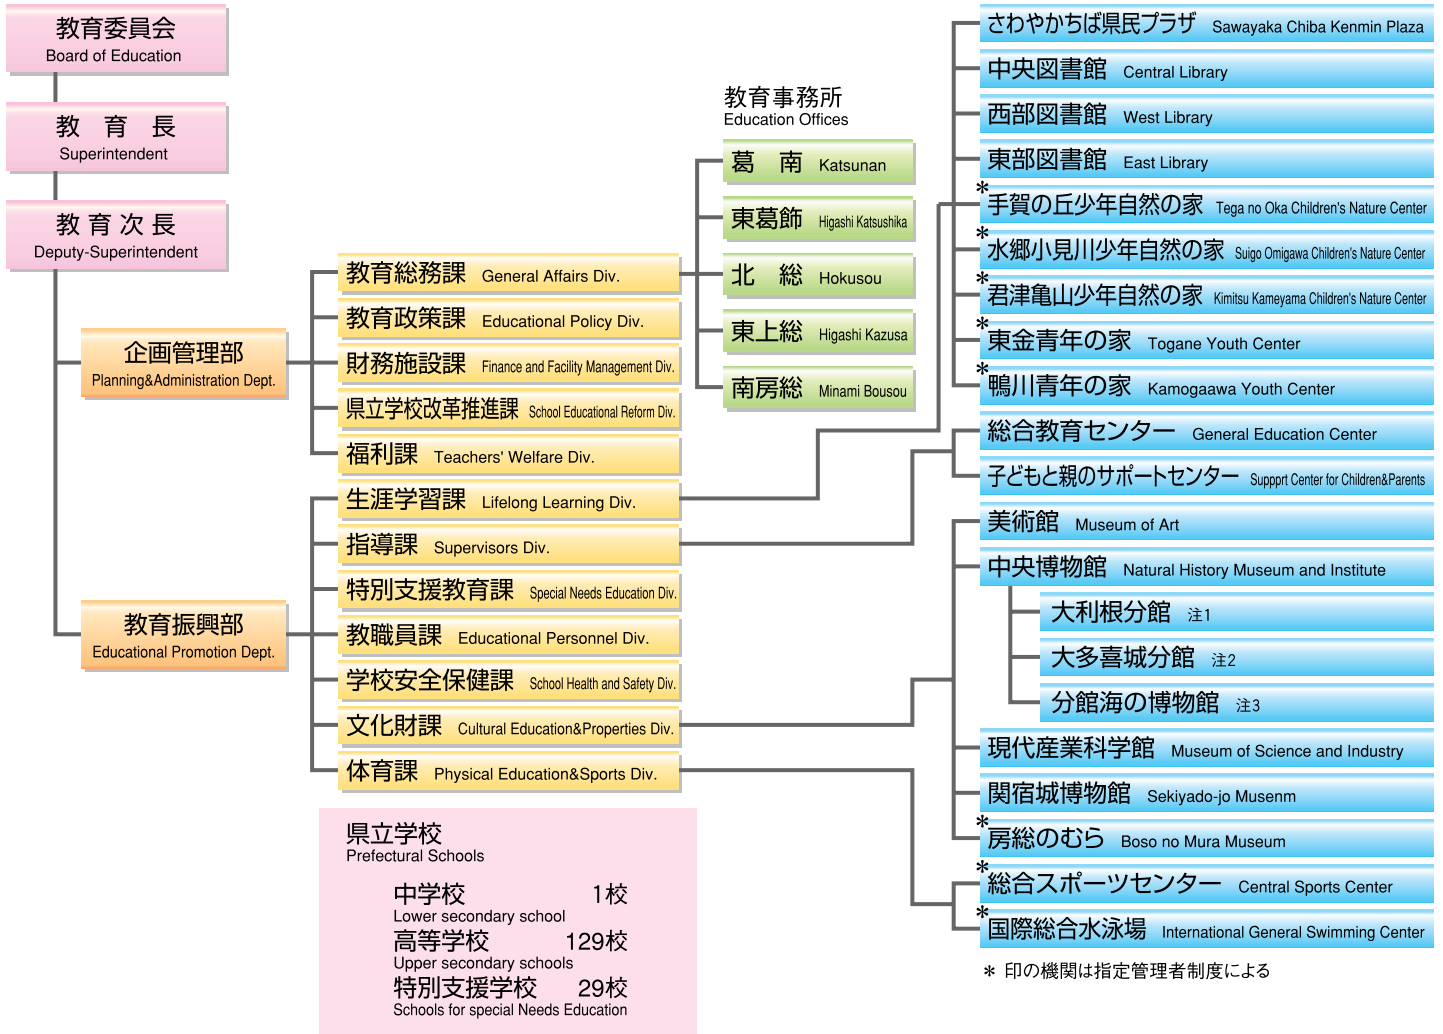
教育委員会
Board of Education

教 育 長
Superintendent

教 育 次 長
Deputy-Superintendent

企画管理部
Planning&Administration Dept.

教育振興部
Educational Promotion Dept.

教育総務課 General Affairs Div.
教育政策課 Educational Policy Div.
財務施設課 Finance and Facility Management Div.
県立学校改革推進課 School Educational Reform Div.
福利課 Teachers' Welfare Div.
生涯学習課 Lifelong Learning Div.
指導課 Supervisors Div.
特別支援教育課 Special Needs Education Div.
教職員課 Educational Personnel Div.
学校安全保健課 School Health and Safety Div.
文化財課 Cultural Education&Properties Div.
体育課 Physical Education&Sports Div.

教育事務所
Education Offices
葛 南 Katsunan
東葛飾 Higashi Katsushika
北 総 Hokusou
東上総 Higashi Kazusa
南房総 Minami Bousou

県立学校
Prefectural Schools
中学校 1校
Lower secondary school
高等学校 129校
Upper secondary schools
特別支援学校 29校
Schools for special Needs Education

さわやかちば県民プラザ Sawayaka Chiba Kenmin Plaza
中央図書館 Central Library
西部図書館 West Library
東部図書館 East Library
*手賀の丘少年自然の家 Tega no Oka Children's Nature Center
*水郷小見川少年自然の家 Suigo Omigawa Children's Nature Center
*君津亀山少年自然の家 Kimitsu Kameyama Children's Nature Center
*東金青年の家 Togane Youth Center
*鴨川青年の家 Kamogaawa Youth Center
総合教育センター General Education Center
子どもと親のサポートセンター Suppprt Center for Children&Parents
美術館 Museum of Art
中央博物館 Natural History Museum and Institute
大利根分館 注1
大多喜城分館 注2
分館海の博物館 注3
現代産業科学館 Museum of Science and Industry
関宿城博物館 Sekiyado-jo Musenm
*房総のむら Boso no Mura Museum
*総合スポーツセンター Central Sports Center
*国際総合水泳場 International General Swimming Center

* 印の機関は指定管理者制度による